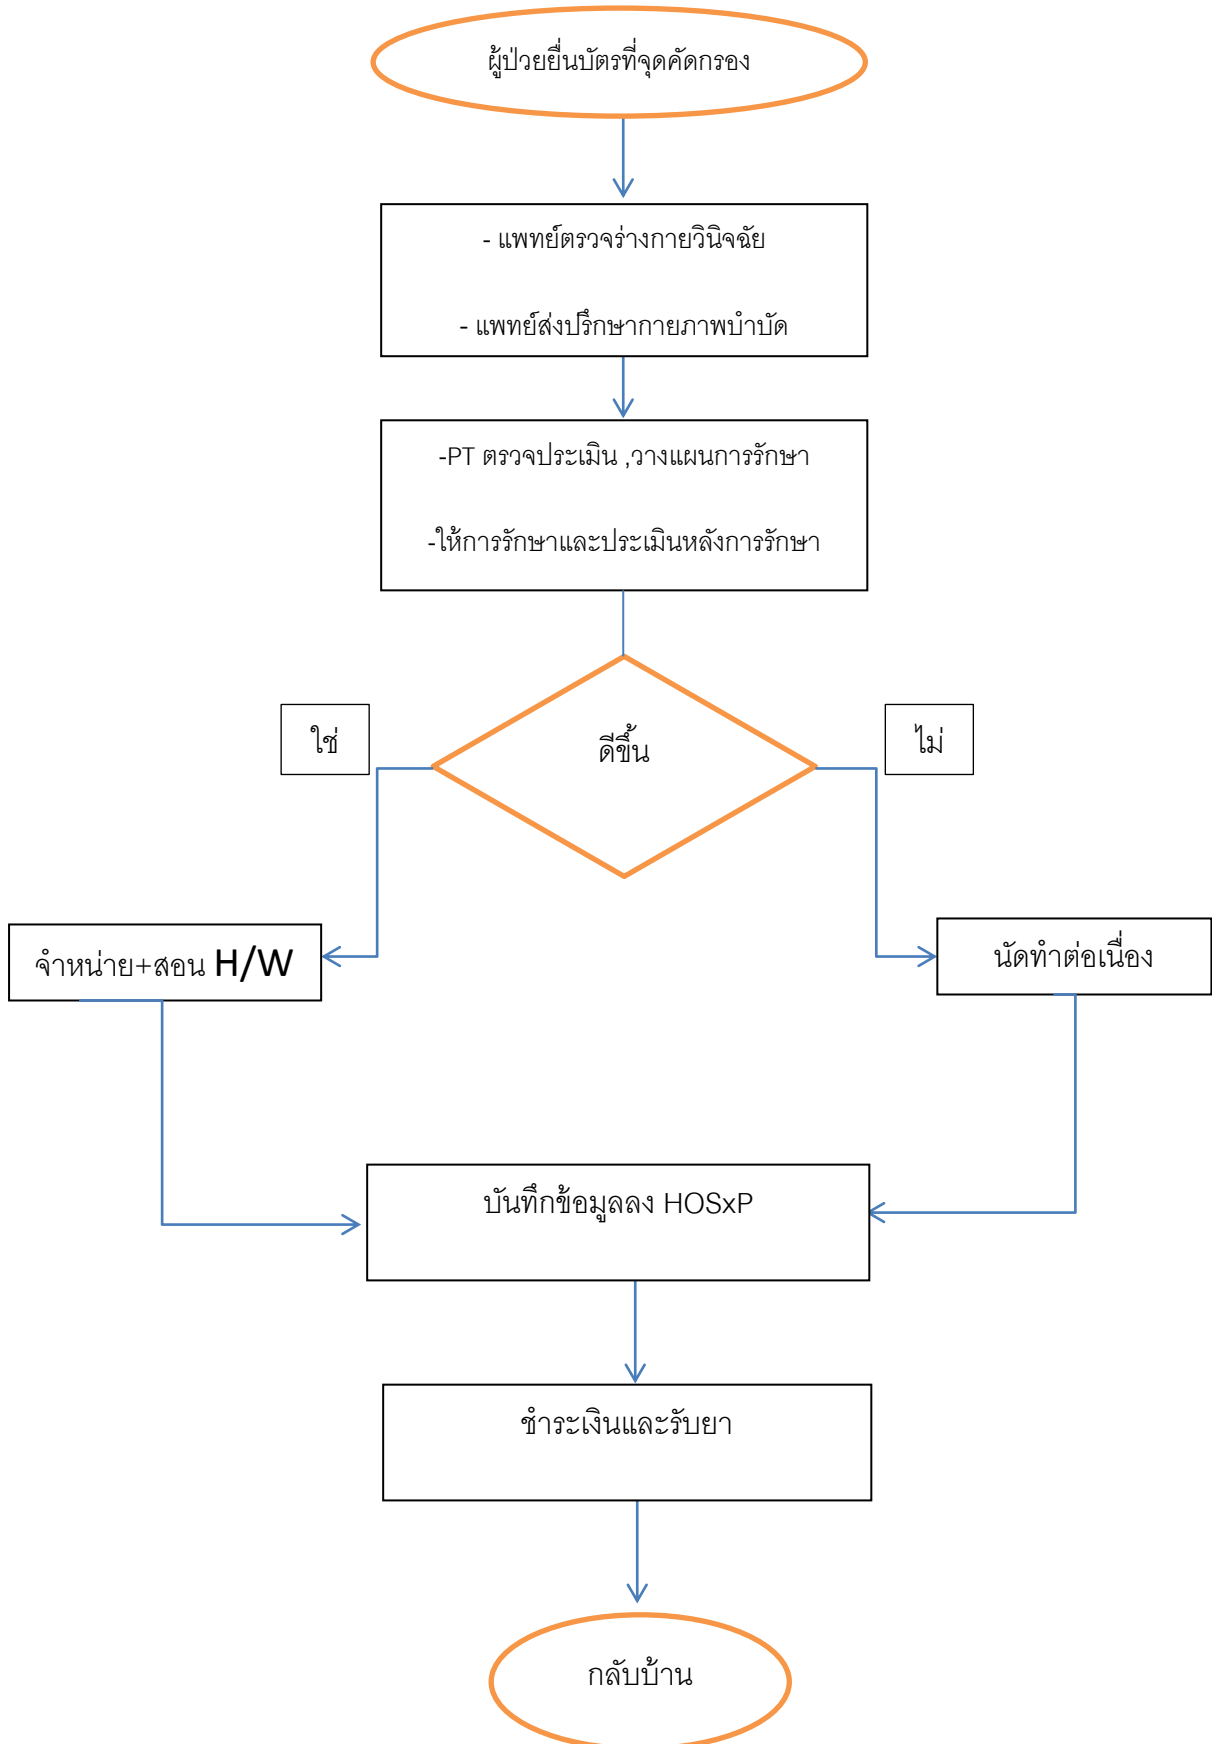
ผู้ป่วยยื่นบัตรที่จุดคัดกรอง

- แพทย์ตรวจร่างกายวินิจฉัย

- แพทย์ส่งปรึกษากายภาพบำบัด

-PT ตรวจประเมิน ,วางแผนการรักษา

-ให้การรักษาและประเมินหลังการรักษา

ใช่

ดีขึ้น

ไม่

จำหน่าย+สอน H/W

นัดทำต่อเนื่อง

บันทึกข้อมูลลง HOSxP

ชำระเงินและรับยา

กลับบ้าน